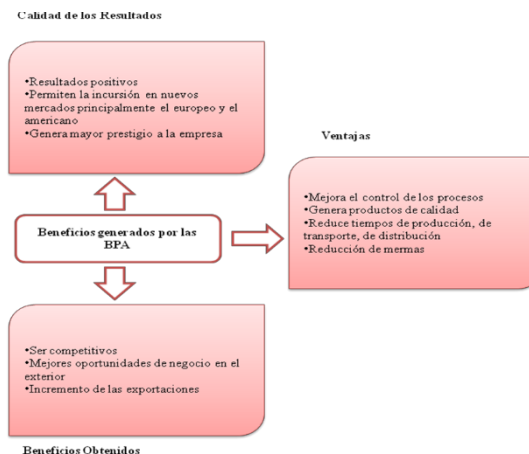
Calidad de los Resultados

•Resultados positivos
•Permiten la incursión en nuevos mercados principalmente el europeo y el americano
•Genera mayor prestigio a la empresa

Ventajas

Beneficios generados por las BPA

•Mejora el control de los procesos
•Genera productos de calidad
•Reduce tiempos de producción, de transporte, de distribución
•Reducción de mermas

•Ser competitivos
•Mejores oportunidades de negocio en el exterior
•Incremento de las exportaciones

Beneficios Obtenidos